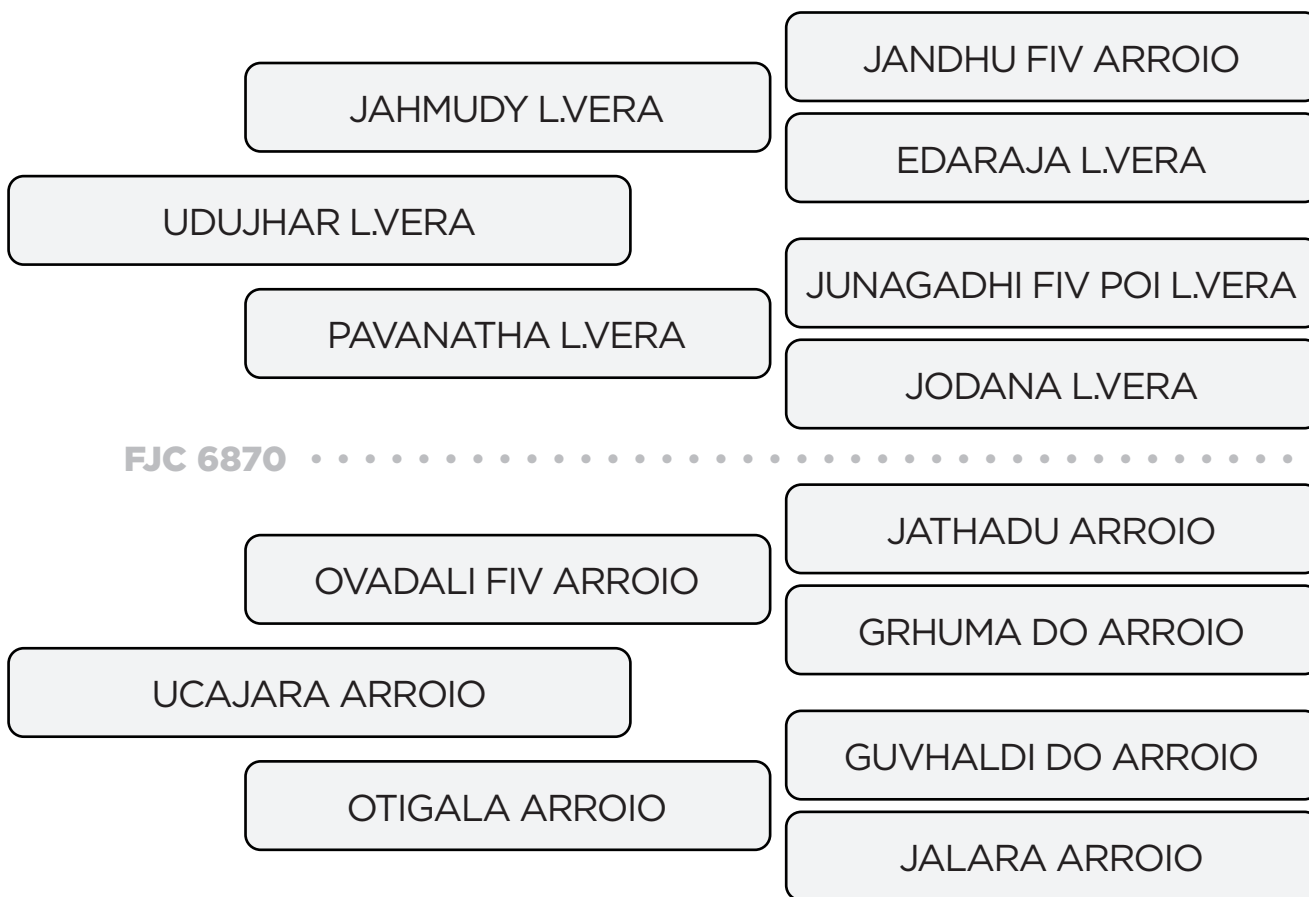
JANDHU FIV ARROIO

JAHMUDY L.VERA

EDARAJA L.VERA

UDUJHAR L.VERA

JUNAGADHI FIV POI L.VERA

PAVANATHA L.VERA

JODANA L.VERA

FJC 6870

JATHADU ARROIO

OVADALI FIV ARROIO

GRHUMA DO ARROIO

UCAJARA ARROIO

GUVHALDI DO ARROIO

OTIGALA ARROIO

JALARA ARROIO